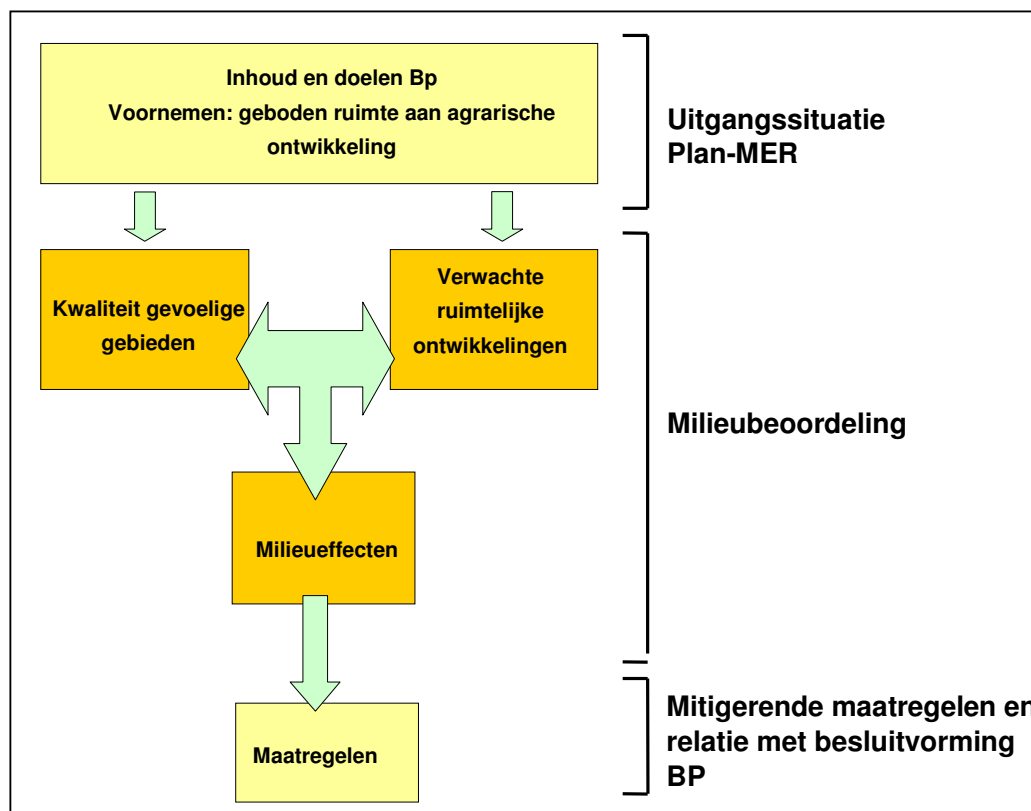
Inhoud en doelen Bp
Voornemen: geboden ruimte aan agrarische ontwikkeling

Uitgangssituatie
Plan-MER

Kwaliteit gevoelige gebieden

Verwachte ruimtelijke ontwikkelingen

Milieubeoordeling

Milieueffecten

Maatregelen

Mitigerende maatregelen en relatie met besluitvorming BP